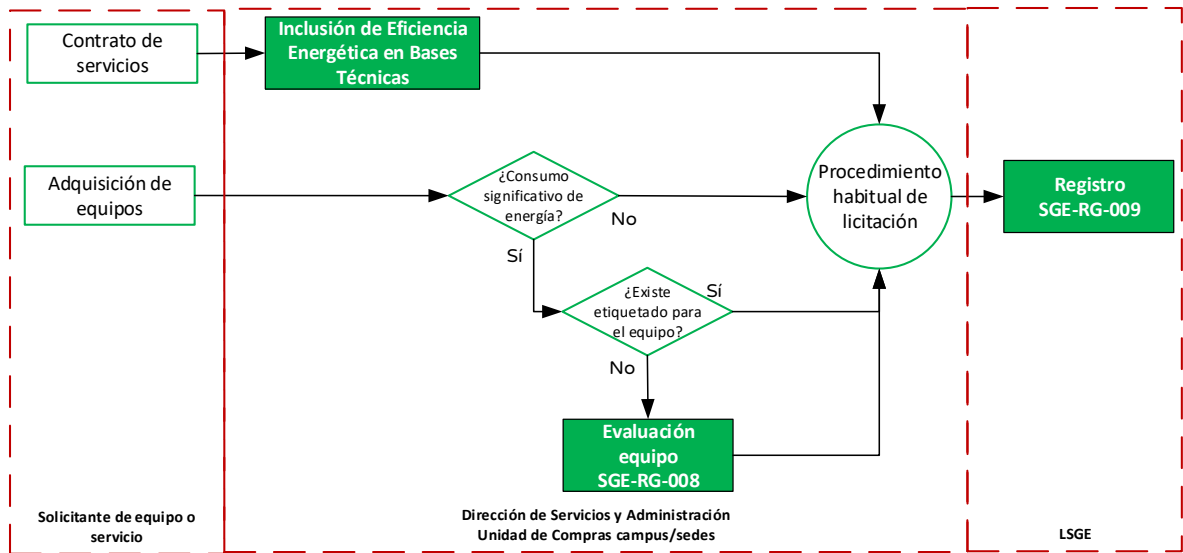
Contrato de servicios

Inclusión de Eficiencia Energética en Bases Técnicas

Adquisición de equipos

¿Consumo significativo de energía?

No

Sí

¿Existe etiquetado para el equipo?

Sí

No

Evaluación equipo SGE-RG-008

Procedimiento habitual de licitación

Registro SGE-RG-009

Solicitante de equipo o servicio

Dirección de Servicios y Administración Unidad de Compras campus/sedes

LSGE